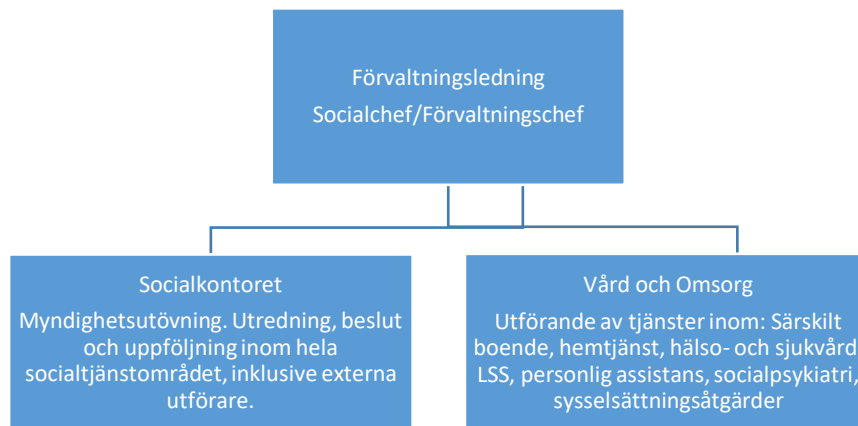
Förvaltningsledning
Socialchef/Förvaltningschef

Socialkontoret
Myndighetsutövning. Utredning, beslut och uppföljning inom hela socialtjänstområdet, inklusive externa utförare.

Vård och Omsorg
Utförande av tjänster inom: Särskilt boende, hemtjänst, hälso- och sjukvård, LSS, personlig assistans, socialpsykiatri, sysselsättningsåtgärder